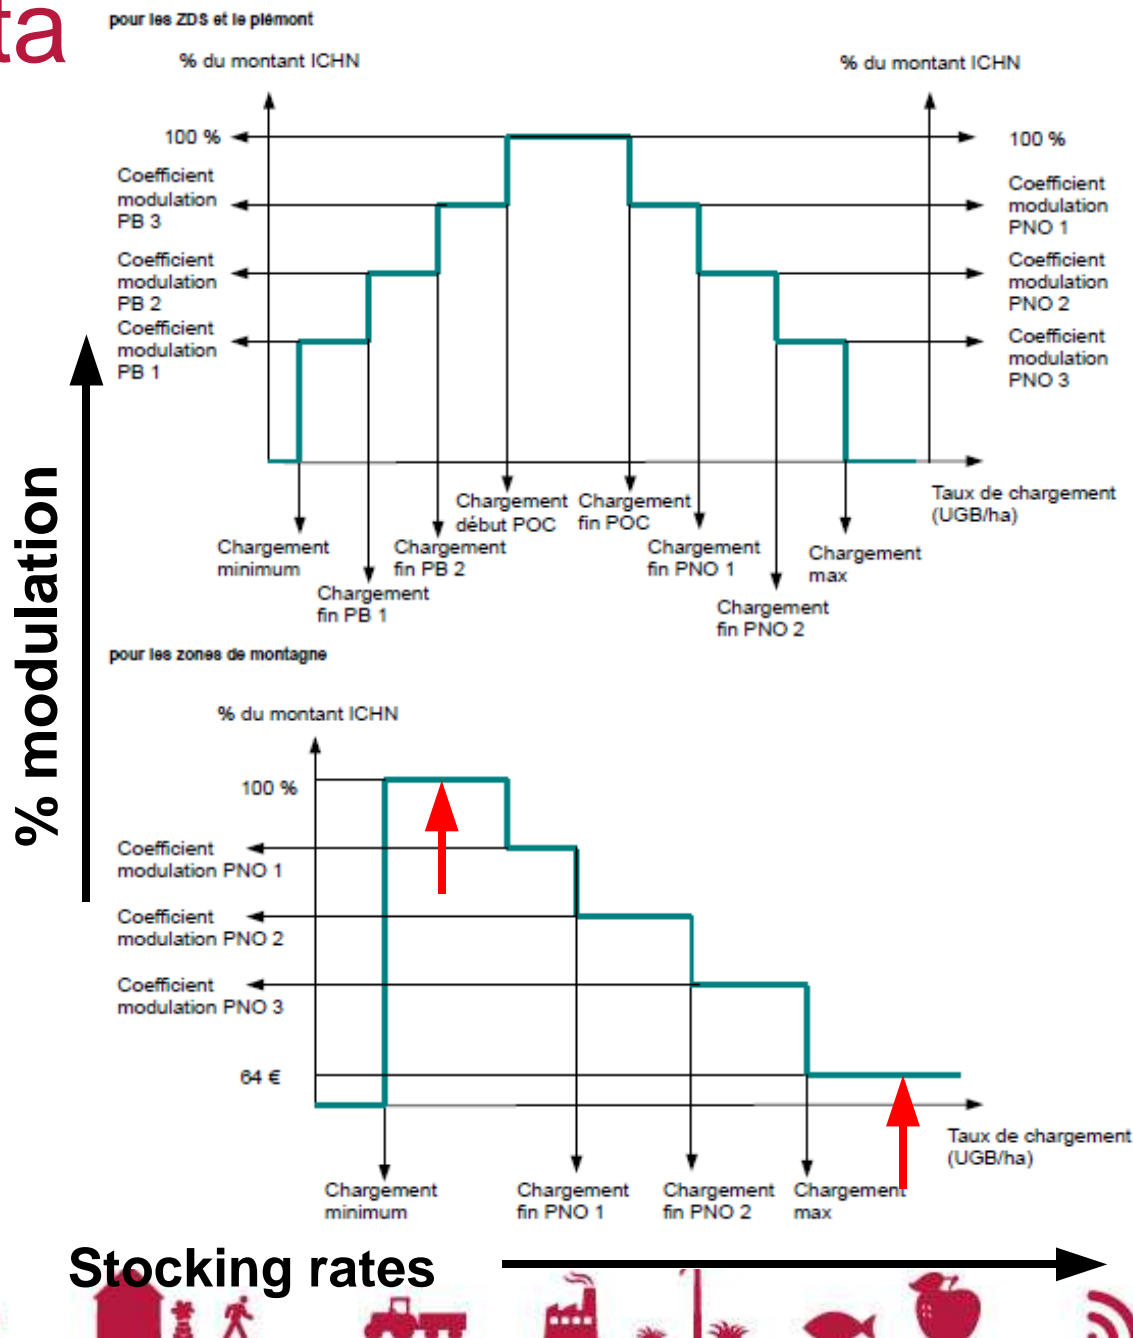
ta

pour les ZDS et le piémont

% du montant ICHN

% du montant ICHN

100 %

100 %

Coefficient modulation PB 3

Coefficient modulation PNO 1

Coefficient modulation PB 2

Coefficient modulation PNO 2

Coefficient modulation PB 1

Coefficient modulation PNO 3

Taux de chargement (UGB/ha)

Chargement début POC

Chargement fin POC

Chargement minimum

Chargement fin PB 2

Chargement fin PNO 1

Chargement max

Chargement fin PB 1

Chargement fin PNO 2

% modulation

pour les zones de montagne

% du montant ICHN

100 %

Coefficient modulation PNO 1

Coefficient modulation PNO 2

Coefficient modulation PNO 3

64 €

Taux de chargement (UGB/ha)

Chargement minimum

Chargement fin PNO 1

Chargement fin PNO 2

Chargement max

Stocking rates